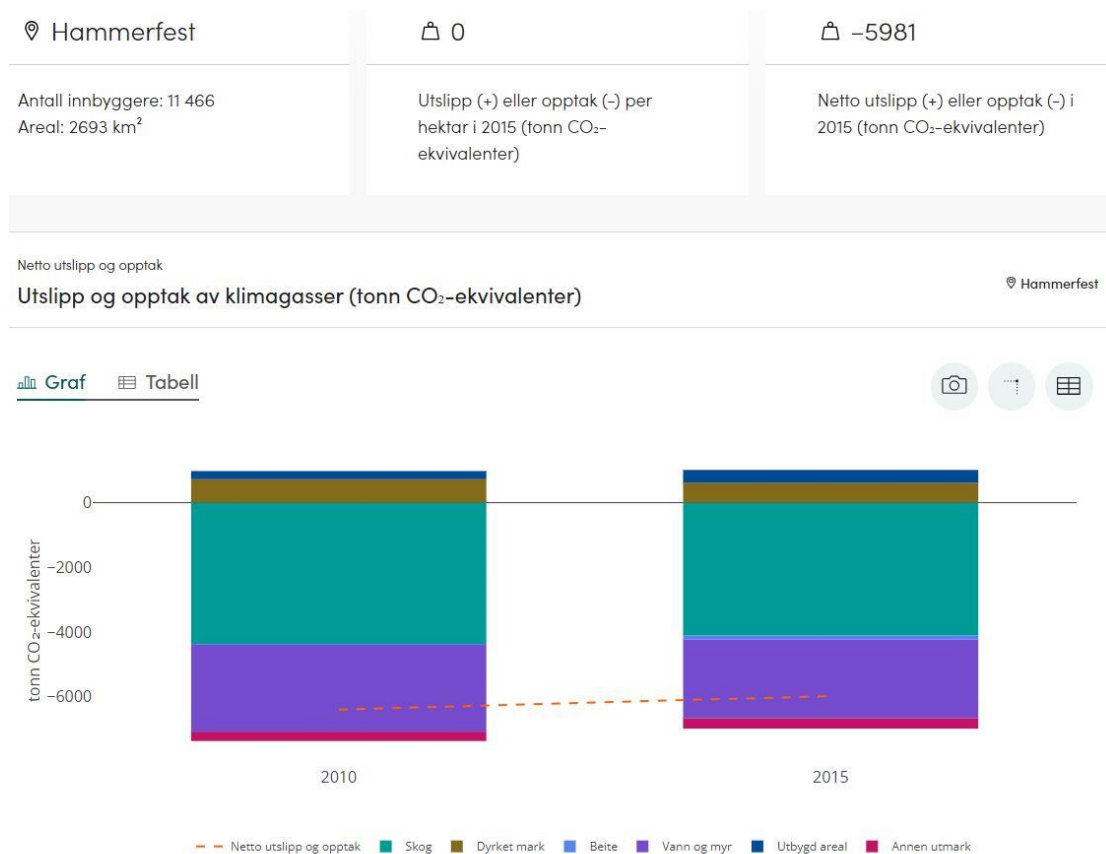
Hammerfest

0

–5981

Antall innbyggere: 11 466
Areal: 2693 km²

Utslipp (+) eller opptak (–) per hektar i 2015 (tonn $CO_2$-ekvivalenter)

Netto utslipp (+) eller opptak (–) i 2015 (tonn $CO_2$-ekvivalenter)

Netto utslipp og opptak

Utslipp og opptak av klimagasser (tonn $CO_2$-ekvivalenter)

Hammerfest

Graf Tabell

0
−2000
−4000
−6000

tonn $CO_2$-ekvivalenter

2010 2015

Netto utslipp og opptak Skog Dyrket mark Beite Vann og myr Utbygd areal Annen utmark